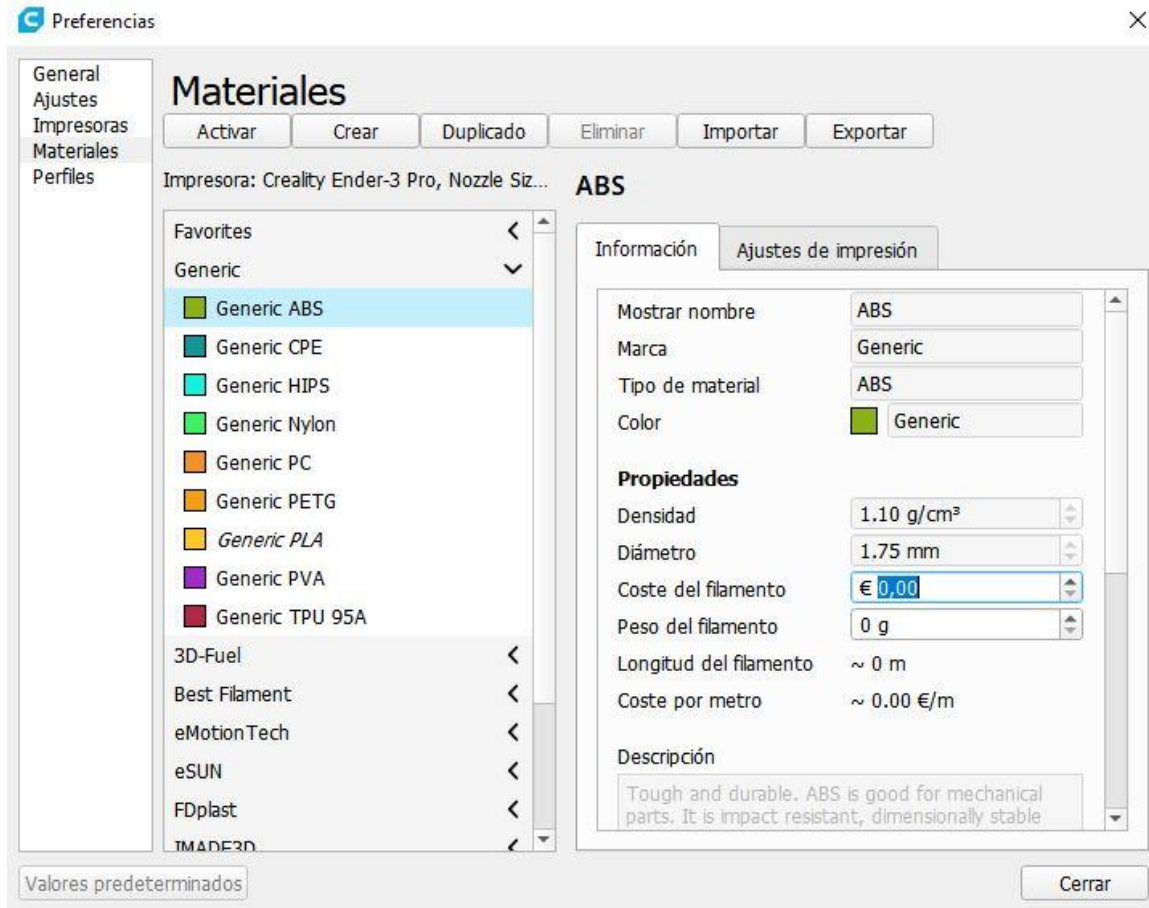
Preferencias

General
Ajustes
Impresoras
Materiales
Perfiles

Materiales

Activar | Crear | Duplicado | Eliminar | Importar | Exportar

Impresora: Creality Ender-3 Pro, Nozzle Siz...

Favorites
Generic
Generic ABS
Generic CPE
Generic HIPS
Generic Nylon
Generic PC
Generic PETG
Generic PLA
Generic PVA
Generic TPU 95A
3D-Fuel
Best Filament
eMotionTech
eSUN
FDplast
IMADE3D

ABS

Información | Ajustes de impresión

Mostrar nombre ABS
Marca Generic
Tipo de material ABS
Color Generic

Propiedades
Densidad 1.10 g/cm³
Diámetro 1.75 mm
Coste del filamento € 0,00
Peso del filamento 0 g
Longitud del filamento ~ 0 m
Coste por metro ~ 0.00 €/m

Descripción
Tough and durable. ABS is good for mechanical parts. It is impact resistant, dimensionally stable

Valores predeterminados

Cerrar